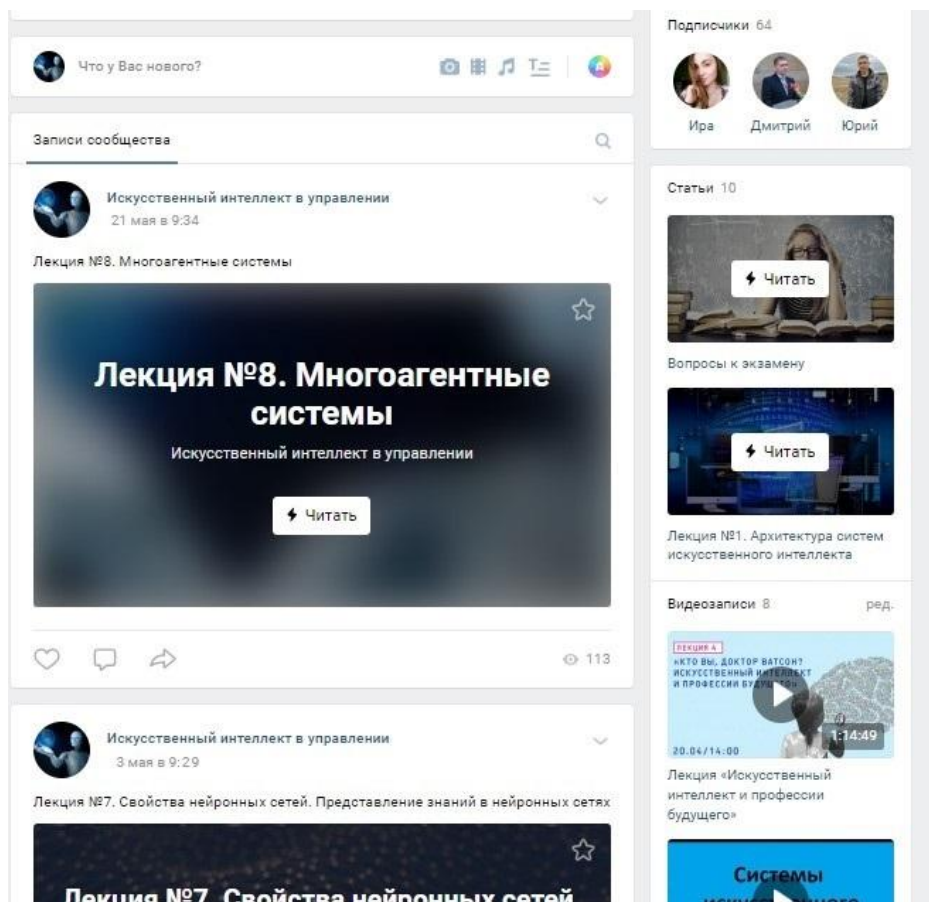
Что у Вас нового?

Записи сообщества

Искусственный интеллект в управлении
21 мая в 9:34

Лекция №8. Многоагентные системы

Лекция №8. Многоагентные системы
Искусственный интеллект в управлении
Читать

113

Искусственный интеллект в управлении
3 мая в 9:29

Лекция №7. Свойства нейронных сетей. Представление знаний в нейронных сетях

Лекция №7. Свойства нейронных сетей

Подписчики 64
Ира Дмитрий Юрий

Статьи 10
Читать
Вопросы к экзамену
Читать
Лекция №1. Архитектура систем искусственного интеллекта

Видеозаписи 8 ред.
ЛЕКЦИЯ 4
«КТО ВЫ, ДОКТОР ВАТСОН? ИСКУССТВЕННЫЙ ИНТЕЛЛЕКТ И ПРОФЕССИИ БУДУЩЕГО»
20.04/14:00
1:14:49
Лекция «Искусственный интеллект и профессии будущего»

Системы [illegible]